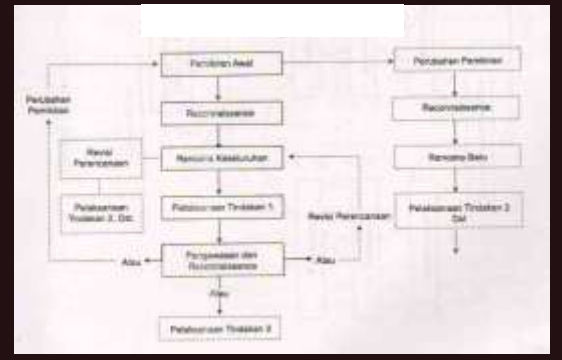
Perubahan Pemikiran

Pemikiran Awal

Perubahan Pemikiran

Reconnaissance

Reconnaissance

Revisi Perencanaan

Rencana Keseluruhan

Rencana Baru

Pelaksanaan Tindakan 2, Dst.

Pelaksanaan Tindakan 1

Revisi Perencanaan

Pelaksanaan Tindakan 2 Dst.

Atau

Pengawasan dan Reconnaissance

Atau

Atau

Pelaksanaan Tindakan II